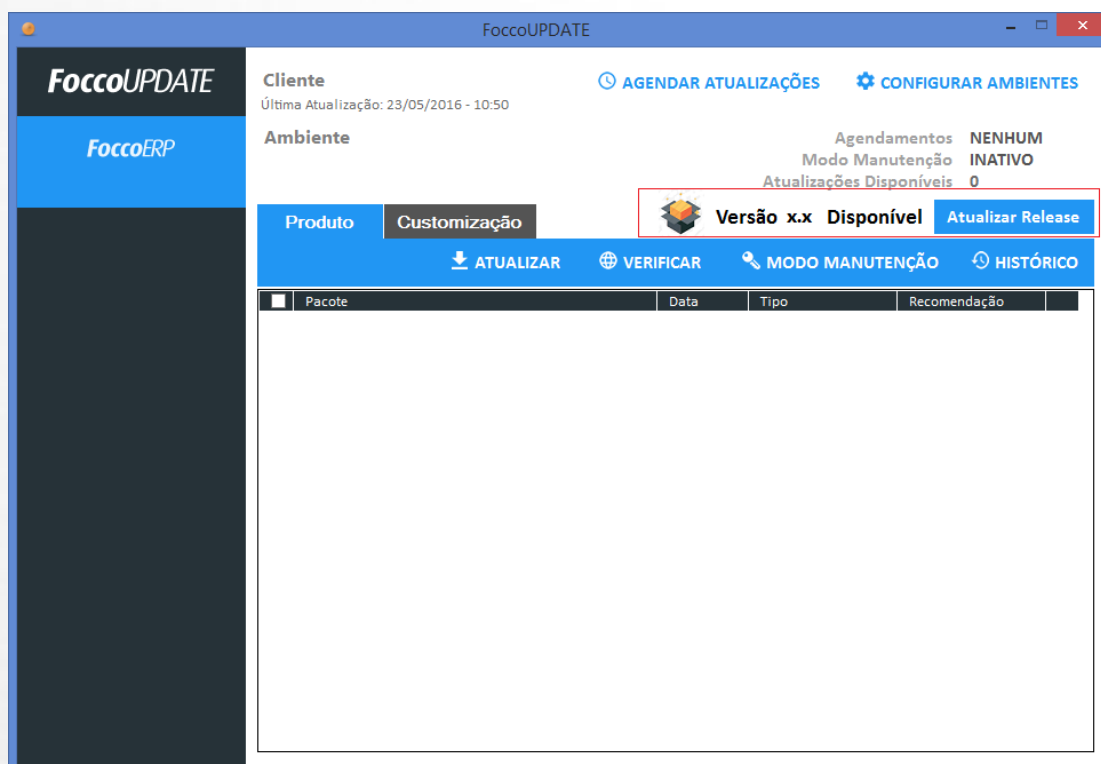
FoccoUPDATE

FoccoUPDATE

FoccoERP

Cliente
Última Atualização: 23/05/2016 - 10:50

AGENDAR ATUALIZAÇÕES

CONFIGURAR AMBIENTES

Ambiente

Agendamentos NENHUM
Modo Manutenção INATIVO
Atualizações Disponíveis 0

Produto

Customização

Versão x.x Disponível

Atualizar Release

ATUALIZAR

VERIFICAR

MODO MANUTENÇÃO

HISTÓRICO

| | Pacote | Data | Tipo | Recomendação |
|---|---|---|---|---|